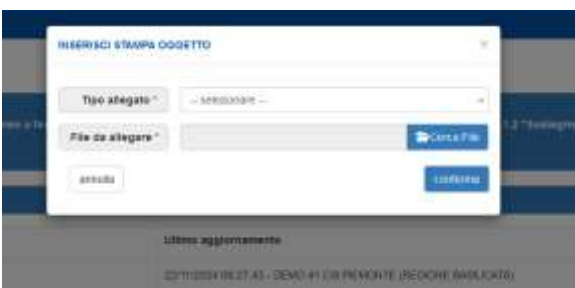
INSERISCI STAMPA OGGETTO

×

Tipo allegato *

-- selezionare --

File da allegare *

Cerca File

annulla

conferma

Ultimo aggiornamento

22/11/2024 09:27:43 - DEMO 41 CSI PIEMONTE (REGIONE BASILICATA)